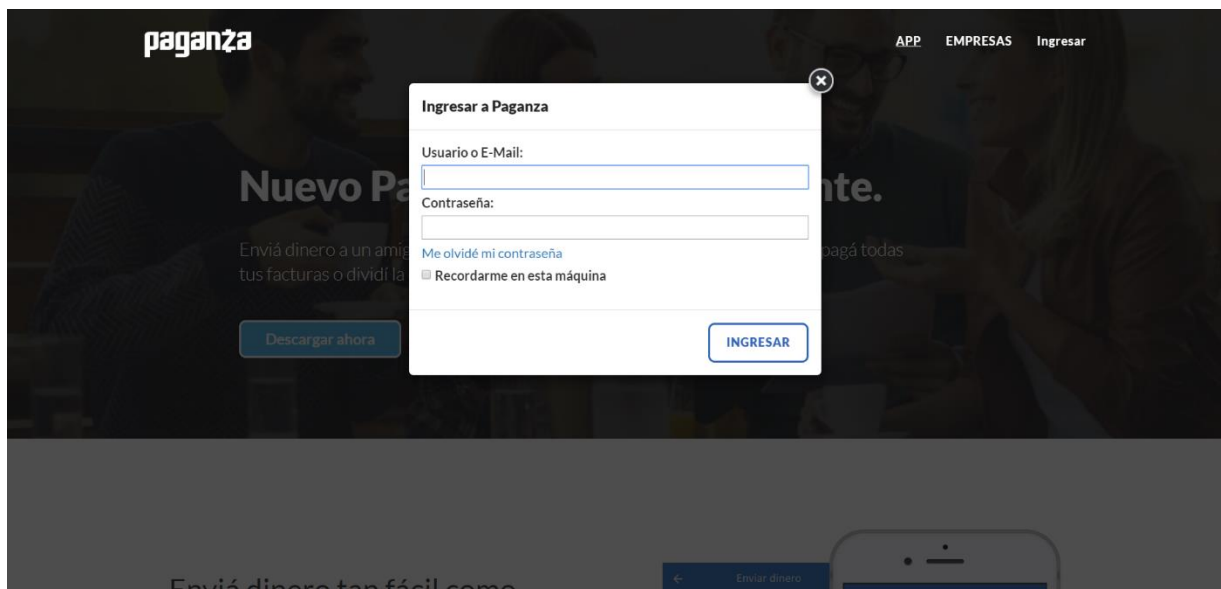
paganza

APP EMPRESAS Ingresar

Nuevo Pa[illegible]nte.

Enviá dinero a un amig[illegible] pagá todas tus facturas o dividí la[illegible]

Descargar ahora

Ingresar a Paganza

Usuario o E-Mail:

Contraseña:

Me olvidé mi contraseña

Recordarme en esta máquina

INGRESAR

Enviar dinero

Enviá dinero tan fácil como